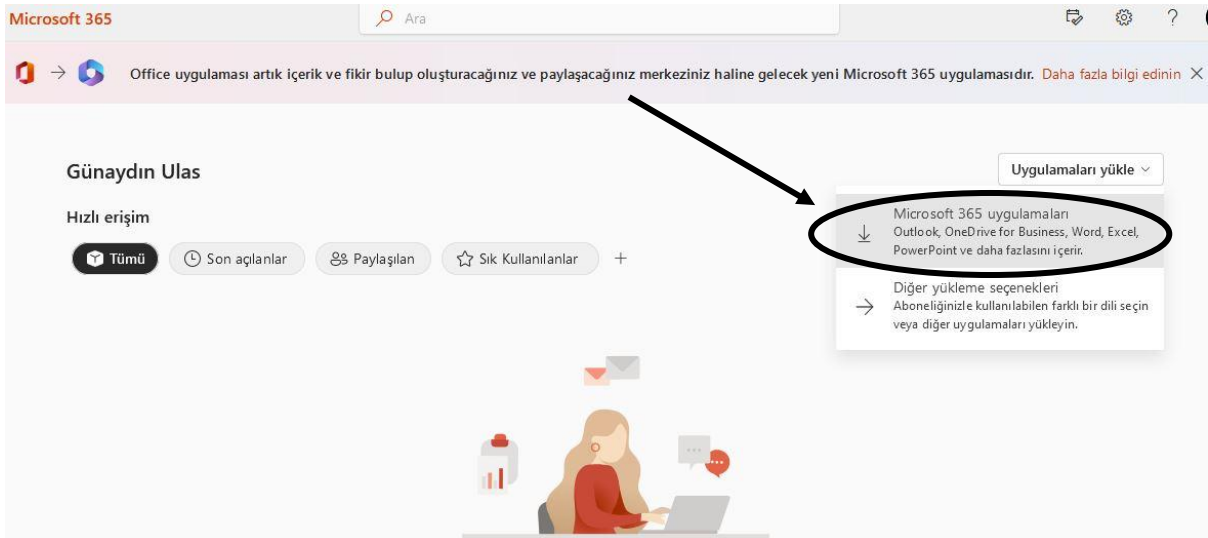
Microsoft 365

Ara

?

Office uygulaması artık içerik ve fikir bulup oluşturacağınız ve paylaşacağınız merkeziniz haline gelecek yeni Microsoft 365 uygulamasıdır. Daha fazla bilgi edinin ×

Günaydın Ulas

Uygulamaları yükle

Hızlı erişim

Tümü

Son açılanlar

Paylaşılan

Sık Kullanılanlar

+

Microsoft 365 uygulamaları
Outlook, OneDrive for Business, Word, Excel, PowerPoint ve daha fazlasını içerir.

Diğer yükleme seçenekleri
Aboneliğinizle kullanılabilen farklı bir dili seçin veya diğer uygulamaları yükleyin.